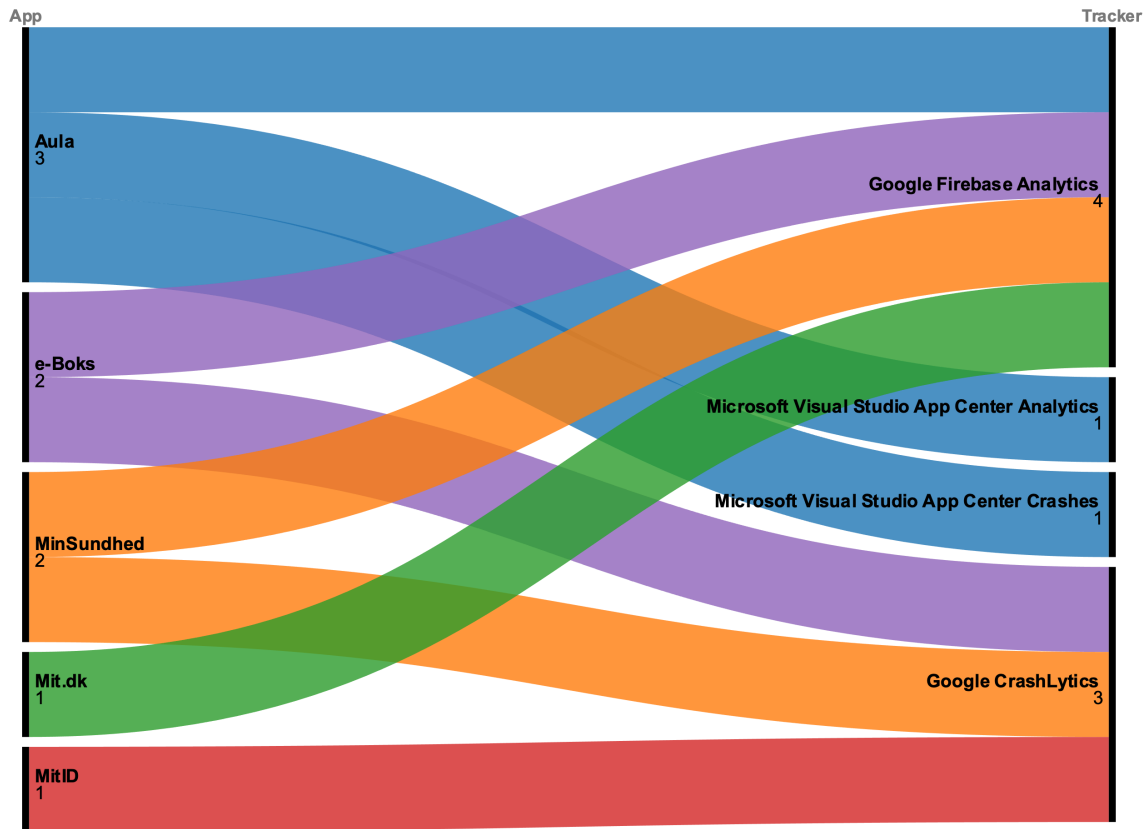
App

Tracker

Aula
3

e-Boks
2

MinSundhed
2

Mit.dk
1

MitID
1

Google Firebase Analytics
4

Microsoft Visual Studio App Center Analytics
1

Microsoft Visual Studio App Center Crashes
1

Google CrashLytics
3